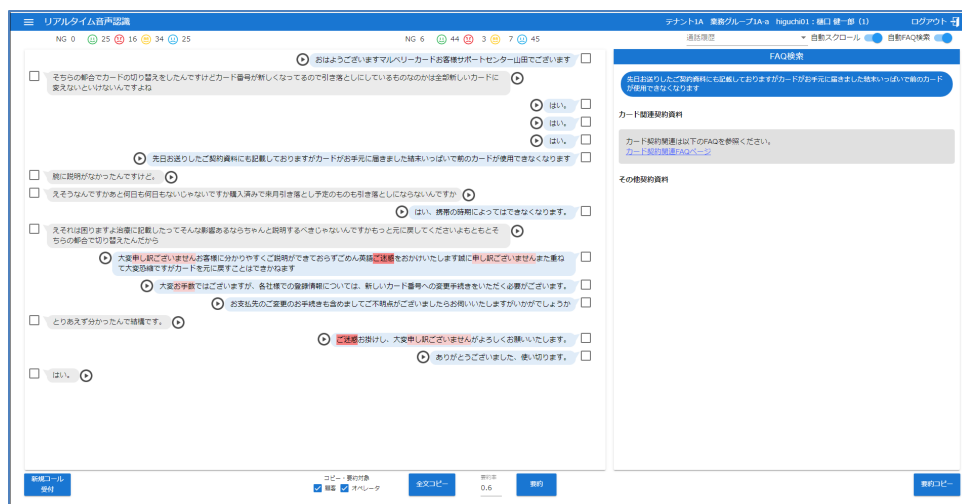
リアルタイム音声認識

テナント1A 業務グループ1A-a higuchi01：樋口 健一郎（1） ログアウト

NG 0 25 16 34 25

NG 6 44 3 7 45

通話履歴 自動スクロール 自動FAQ検索

おはようございますマルベリーカードお客様サポートセンター山田でございます

そちらの都合でカードの切り替えをしたんですけどカード番号が新しくなってるので引き落としにしているものなのかは全部新しいカードに変えないといけないんですよね

はい。

はい。

はい。

先日お送りしたご契約資料にも記載しておりますがカードがお手元に届きました結末いっぱいで前のカードが使用できなくなります

説に説明がなかったんですけど。

えそうなんですかあと何日も何日もないじゃないですか職入済みで来月引き落とし予定のものも引き落としにならないんですか

はい、携帯の時期によってはできなくなります。

えそれは困りますよ冊書に記載したってそんな影響あるならちゃんと説明するべきじゃないんですかもっと元に戻してくださいよもともとそちらの都合で切り替えたんだから

大変申し訳ございませんお客様に分かりやすくご説明ができておらずごめん英語ご迷惑をおかけいたします誠に申し訳ございませんまた重ねて大変恐縮ですがカードを元に戻すことはできかねます

大変お手数ではございますが、各社様での登録情報については、新しいカード番号への変更手続きをいただく必要がございます。

お支払先のご変更のお手続きも含めましてご不明点がございましたらお伺いいたしますがいかがでしょうか

とりあえず分かったんで結構です。

ご迷惑お掛けし、大変申し訳ございませんがよろしくお願いいたします。

ありがとうございました、使い切ります。

はい。

FAQ検索

先日お送りしたご契約資料にも記載しておりますがカードがお手元に届きました結末いっぱいで前のカードが使用できなくなります

カード関連契約資料

カード契約関連は以下のFAQを参照ください。
カード契約関連FAQページ

その他契約資料

新規コール受付

コピー・要約対象
顧客 オペレータ

全文コピー

要約率
0.6

要約

要約コピー